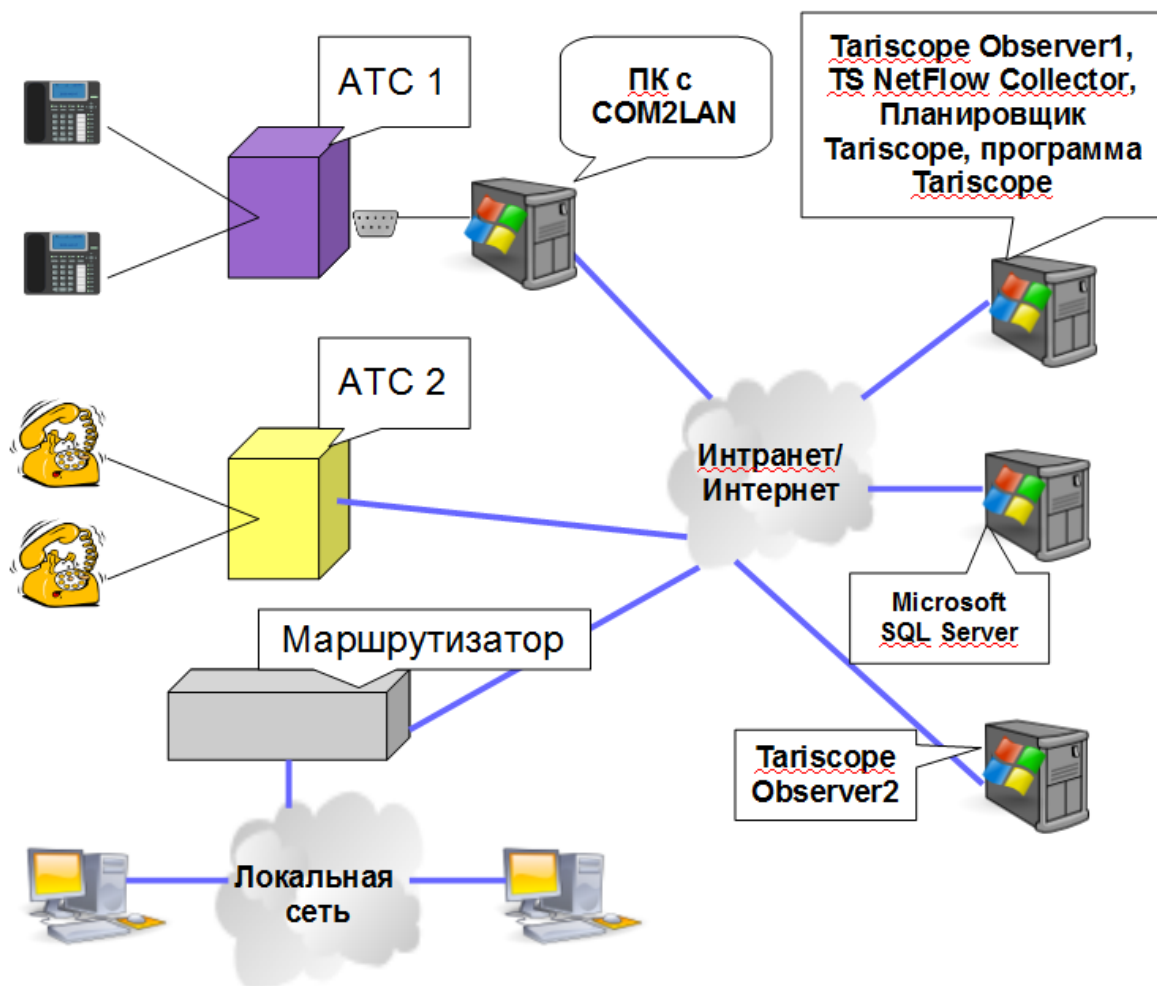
АТС 1

ПК с COM2LAN

Tariscope Observer1, TS NetFlow Collector, Планировщик Tariscope, программа Tariscope

АТС 2

Интранет/ Интернет

Microsoft SQL Server

Маршрутизатор

Tariscope Observer2

Локальная сеть